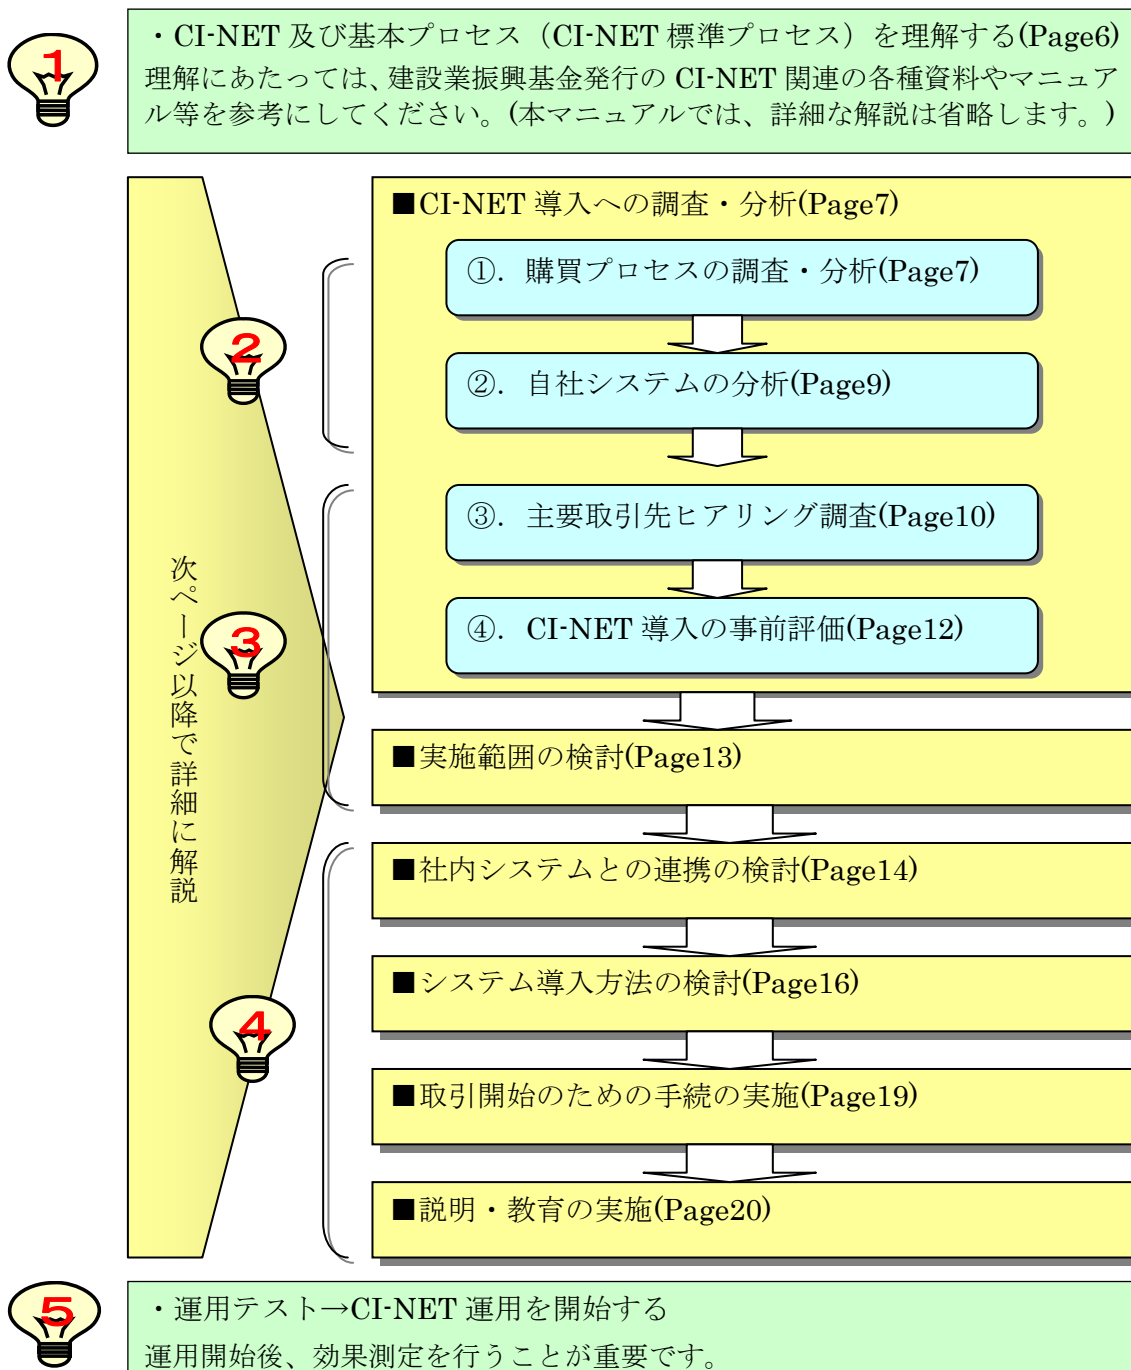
1

・CI-NET 及び基本プロセス（CI-NET 標準プロセス）を理解する(Page6)
理解にあたっては、建設業振興基金発行の CI-NET 関連の各種資料やマニュアル等を参考にしてください。(本マニュアルでは、詳細な解説は省略します。)

次ページ以降で詳細に解説

■CI-NET 導入への調査・分析(Page7)

2

①. 購買プロセスの調査・分析(Page7)

②. 自社システムの分析(Page9)

3

③. 主要取引先ヒアリング調査(Page10)

④. CI-NET 導入の事前評価(Page12)

■実施範囲の検討(Page13)

4

■社内システムとの連携の検討(Page14)

■システム導入方法の検討(Page16)

■取引開始のための手続の実施(Page19)

■説明・教育の実施(Page20)

5

・運用テスト→CI-NET 運用を開始する
運用開始後、効果測定を行うことが重要です。